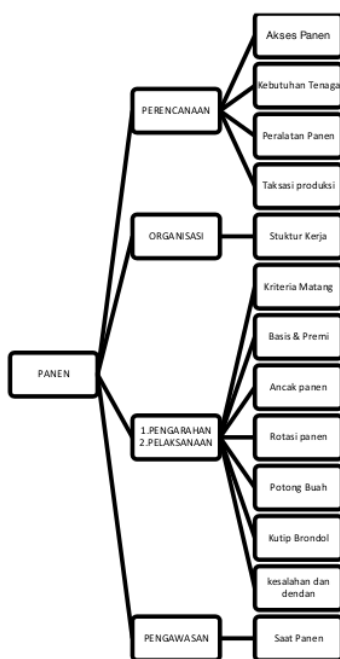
PANEN

PERENCANAAN

Akses Panen

Kebutuhan Tenaga

Peralatan Panen

Taksasi produksi

ORGANISASI

Stuktur Kerja

1.PENGARAHAN
2.PELAKSANAAN

Kriteria Matang

Basis & Premi

Ancak panen

Rotasi panen

Potong Buah

Kutip Brondol

kesalahan dan dendan

PENGAWASAN

Saat Panen